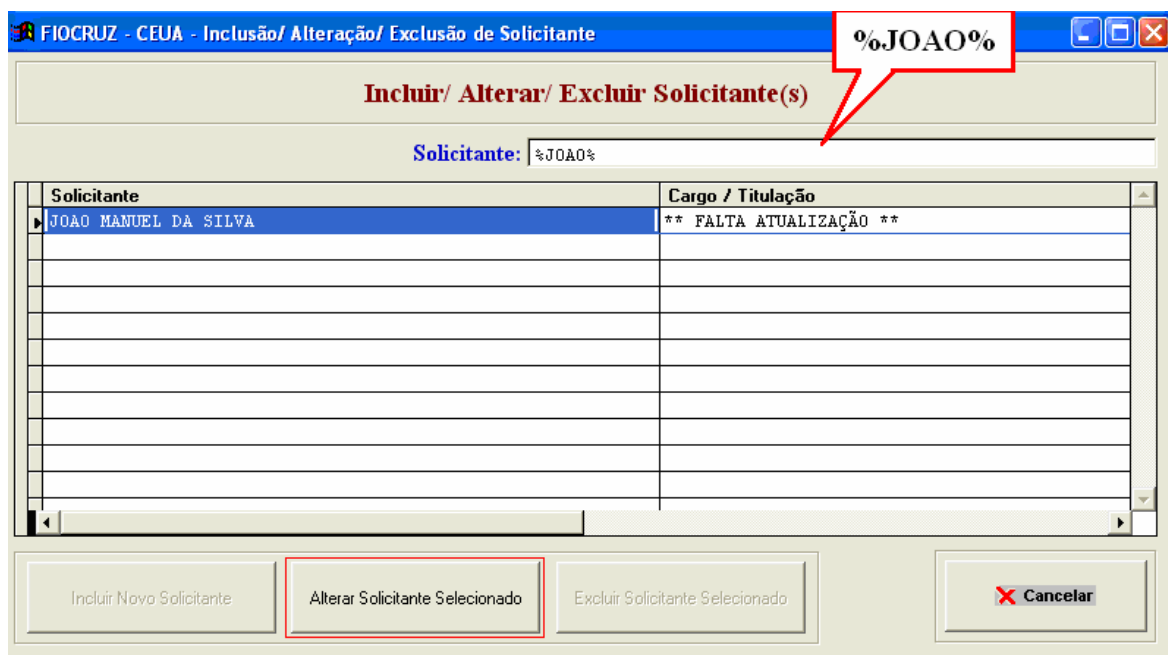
FIOCRUZ - CEUA - Inclusão/ Alteração/ Exclusão de Solicitante

%JOAO%

Incluir/ Alterar/ Excluir Solicitante(s)

Solicitante: %JOAO%

| Solicitante | Cargo / Titulação |
|---|---|
| JOAO MANUEL DA SILVA | ** FALTA ATUALIZAÇÃO ** |

Incluir Novo Solicitante

Alterar Solicitante Selecionado

Excluir Solicitante Selecionado

Cancelar